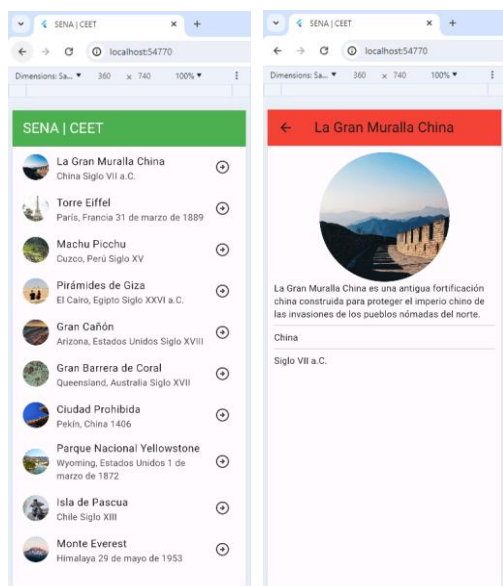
SENA | CEET
localhost:54770
Dimensions: Sa... ▾ 360 × 740 100% ▾

SENA | CEET

La Gran Muralla China
China Siglo VII a.C.

Torre Eiffel
París, Francia 31 de marzo de 1889

Machu Picchu
Cuzco, Perú Siglo XV

Pirámides de Giza
El Cairo, Egipto Siglo XXVI a.C.

Gran Cañón
Arizona, Estados Unidos Siglo XVIII

Gran Barrera de Coral
Queensland, Australia Siglo XVII

Ciudad Prohibida
Pekín, China 1406

Parque Nacional Yellowstone
Wyoming, Estados Unidos 1 de marzo de 1872

Isla de Pascua
Chile Siglo XIII

Monte Everest
Himalaya 29 de mayo de 1953

SENA | CEET
localhost:54770
Dimensions: Sa... ▾ 360 × 740 100% ▾

La Gran Muralla China

La Gran Muralla China es una antigua fortificación china construida para proteger el imperio chino de las invasiones de los pueblos nómadas del norte.

China

Siglo VII a.C.